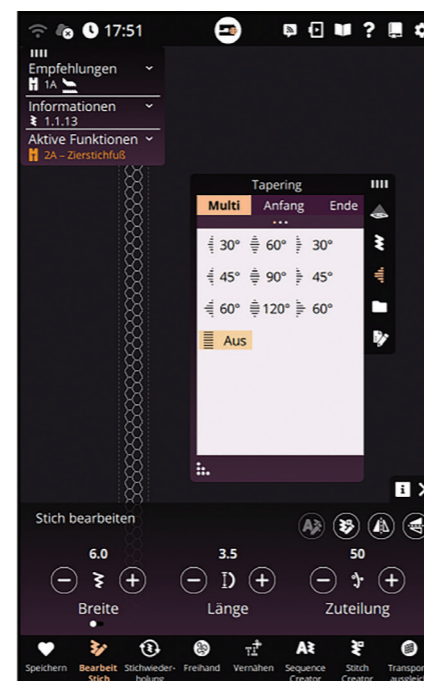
17:51

Empfehlungen
1A

Informationen
1.1.13

Aktive Funktionen
2A – Zierstichfuß

Tapering

Multi | Anfang | Ende

30° 60° 30°

45° 90° 45°

60° 120° 60°

Aus

Stich bearbeiten

6.0
Breite

3.5
Länge

50
Zuteilung

Speichern | Bearbeit Stich | Stichwiederholung | Freihand | Vernähen | Sequence Creator | Stitch Creator | Transport ausgleic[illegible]